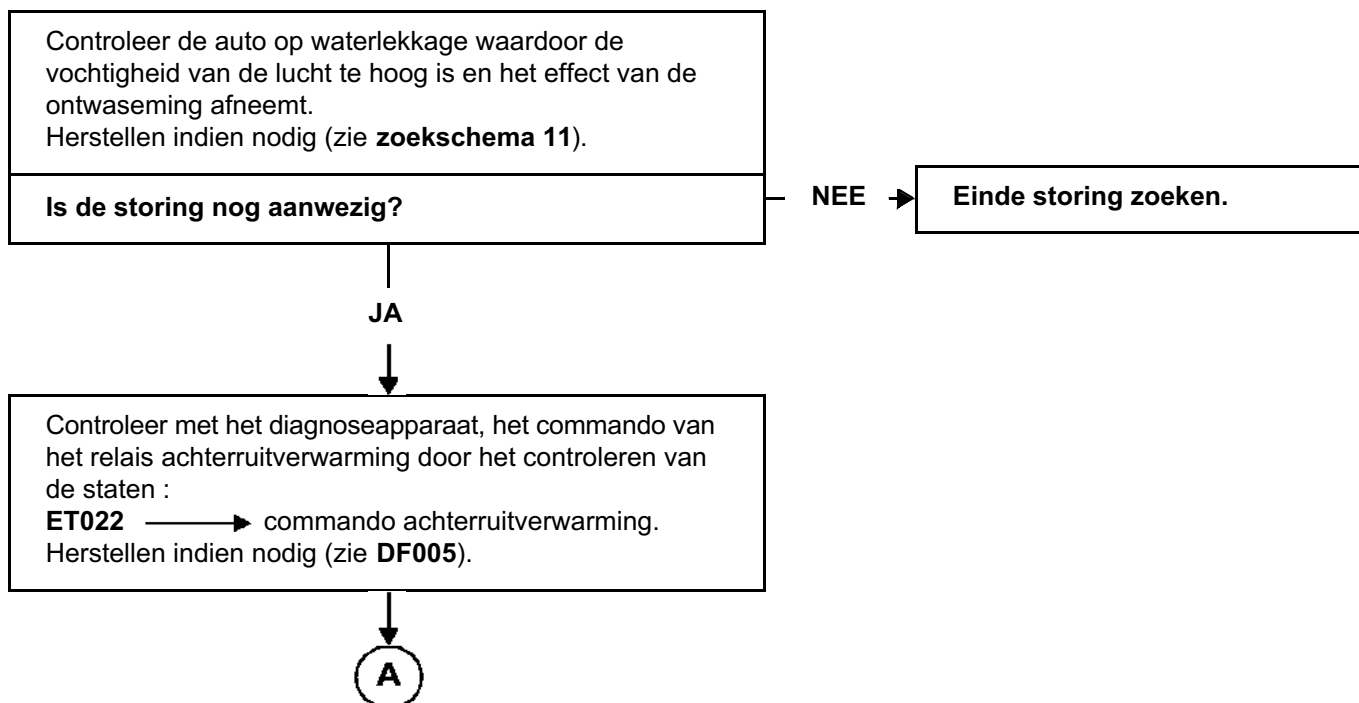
Controleer de auto op waterlekkage waardoor de vochtigheid van de lucht te hoog is en het effect van de ontwaseming afneemt.
Herstellen indien nodig (zie **zoekschema 11**).

**Is de storing nog aanwezig?**

**NEE**

**Einde storing zoeken.**

**JA**

Controleer met het diagnoseapparaat, het commando van het relais achterruitverwarming door het controleren van de staten :
**ET022** → commando achterruitverwarming.
Herstellen indien nodig (zie **DF005**).

A